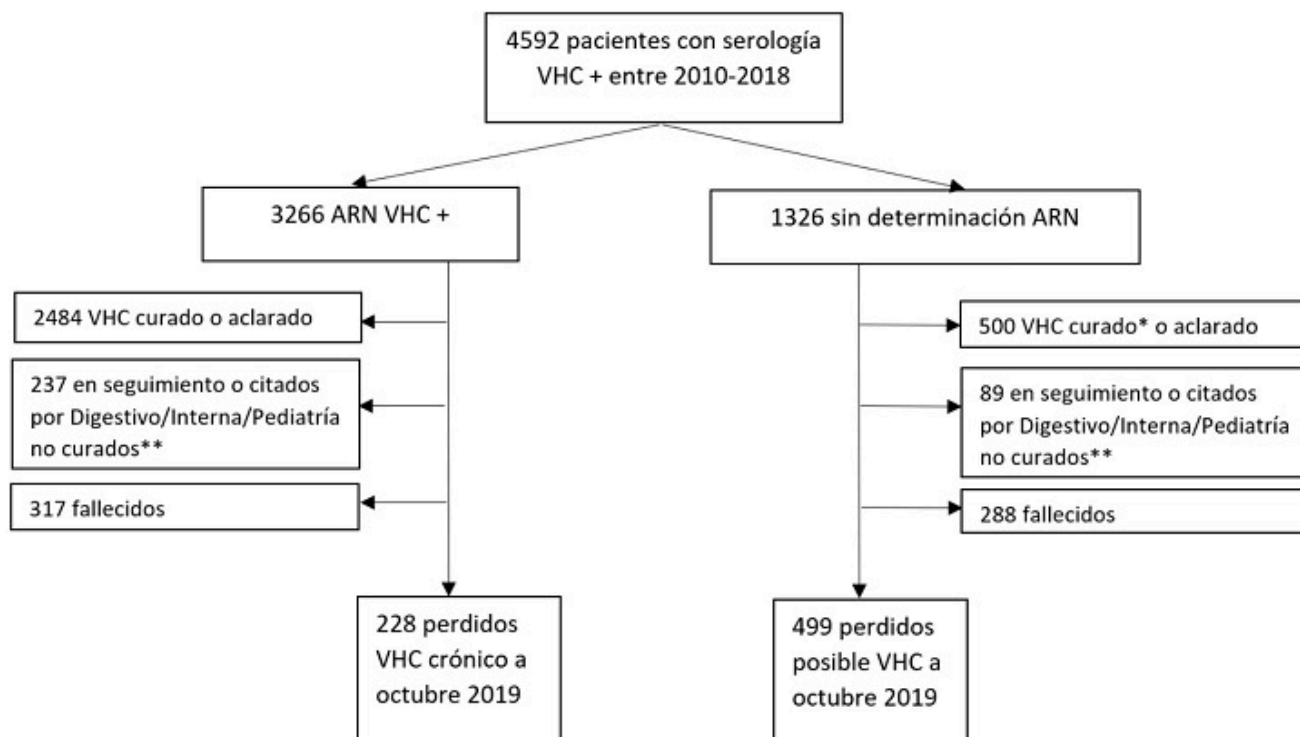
4592 pacientes con serología VHC + entre 2010-2018

3266 ARN VHC +

1326 sin determinación ARN

2484 VHC curado o aclarado

237 en seguimiento o citados por Digestivo/Interna/Pediatría no curados**

317 fallecidos

500 VHC curado* o aclarado

89 en seguimiento o citados por Digestivo/Interna/Pediatría no curados**

288 fallecidos

228 perdidos VHC crónico a octubre 2019

499 perdidos posible VHC a octubre 2019